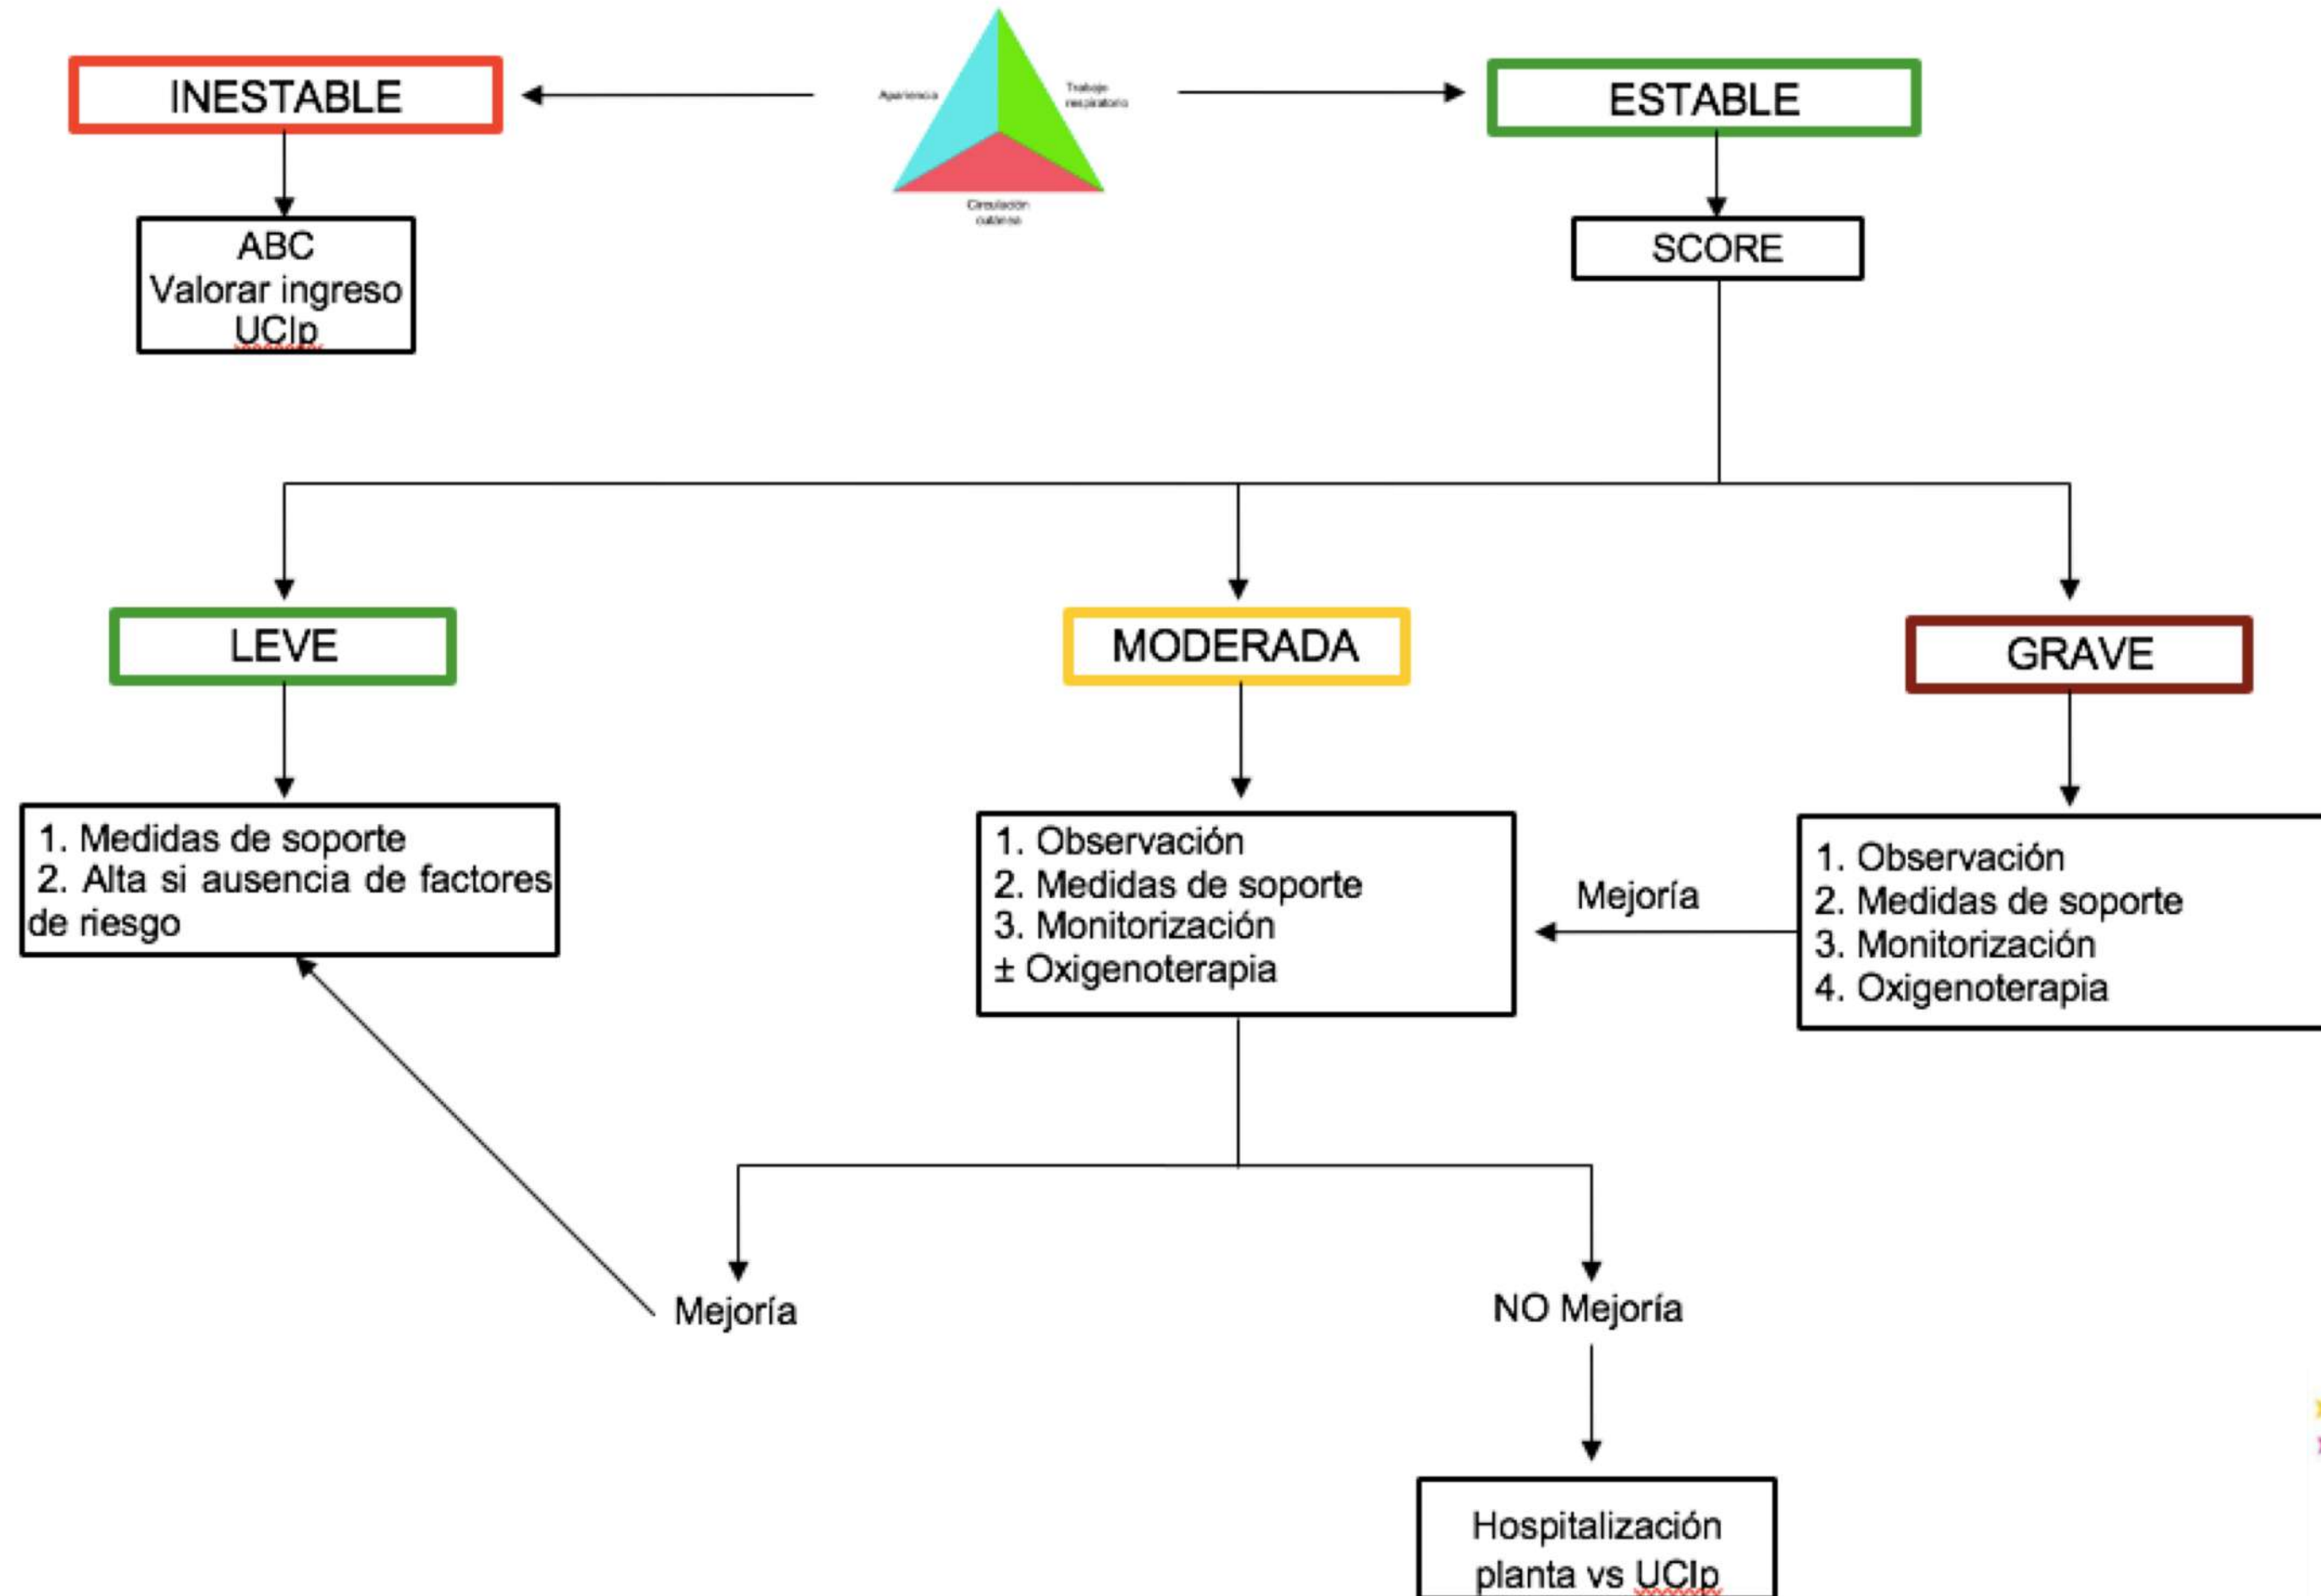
INESTABLE

Apariencia

Trabajo respiratorio

Circulación cutánea

ESTABLE

ABC
Valorar ingreso UCIp

SCORE

LEVE

MODERADA

GRAVE

1. Medidas de soporte
2. Alta si ausencia de factores de riesgo

1. Observación
2. Medidas de soporte
3. Monitorización
± Oxigenoterapia

Mejoría

1. Observación
2. Medidas de soporte
3. Monitorización
4. Oxigenoterapia

Mejoría

NO Mejoría

Hospitalización planta vs UCIp